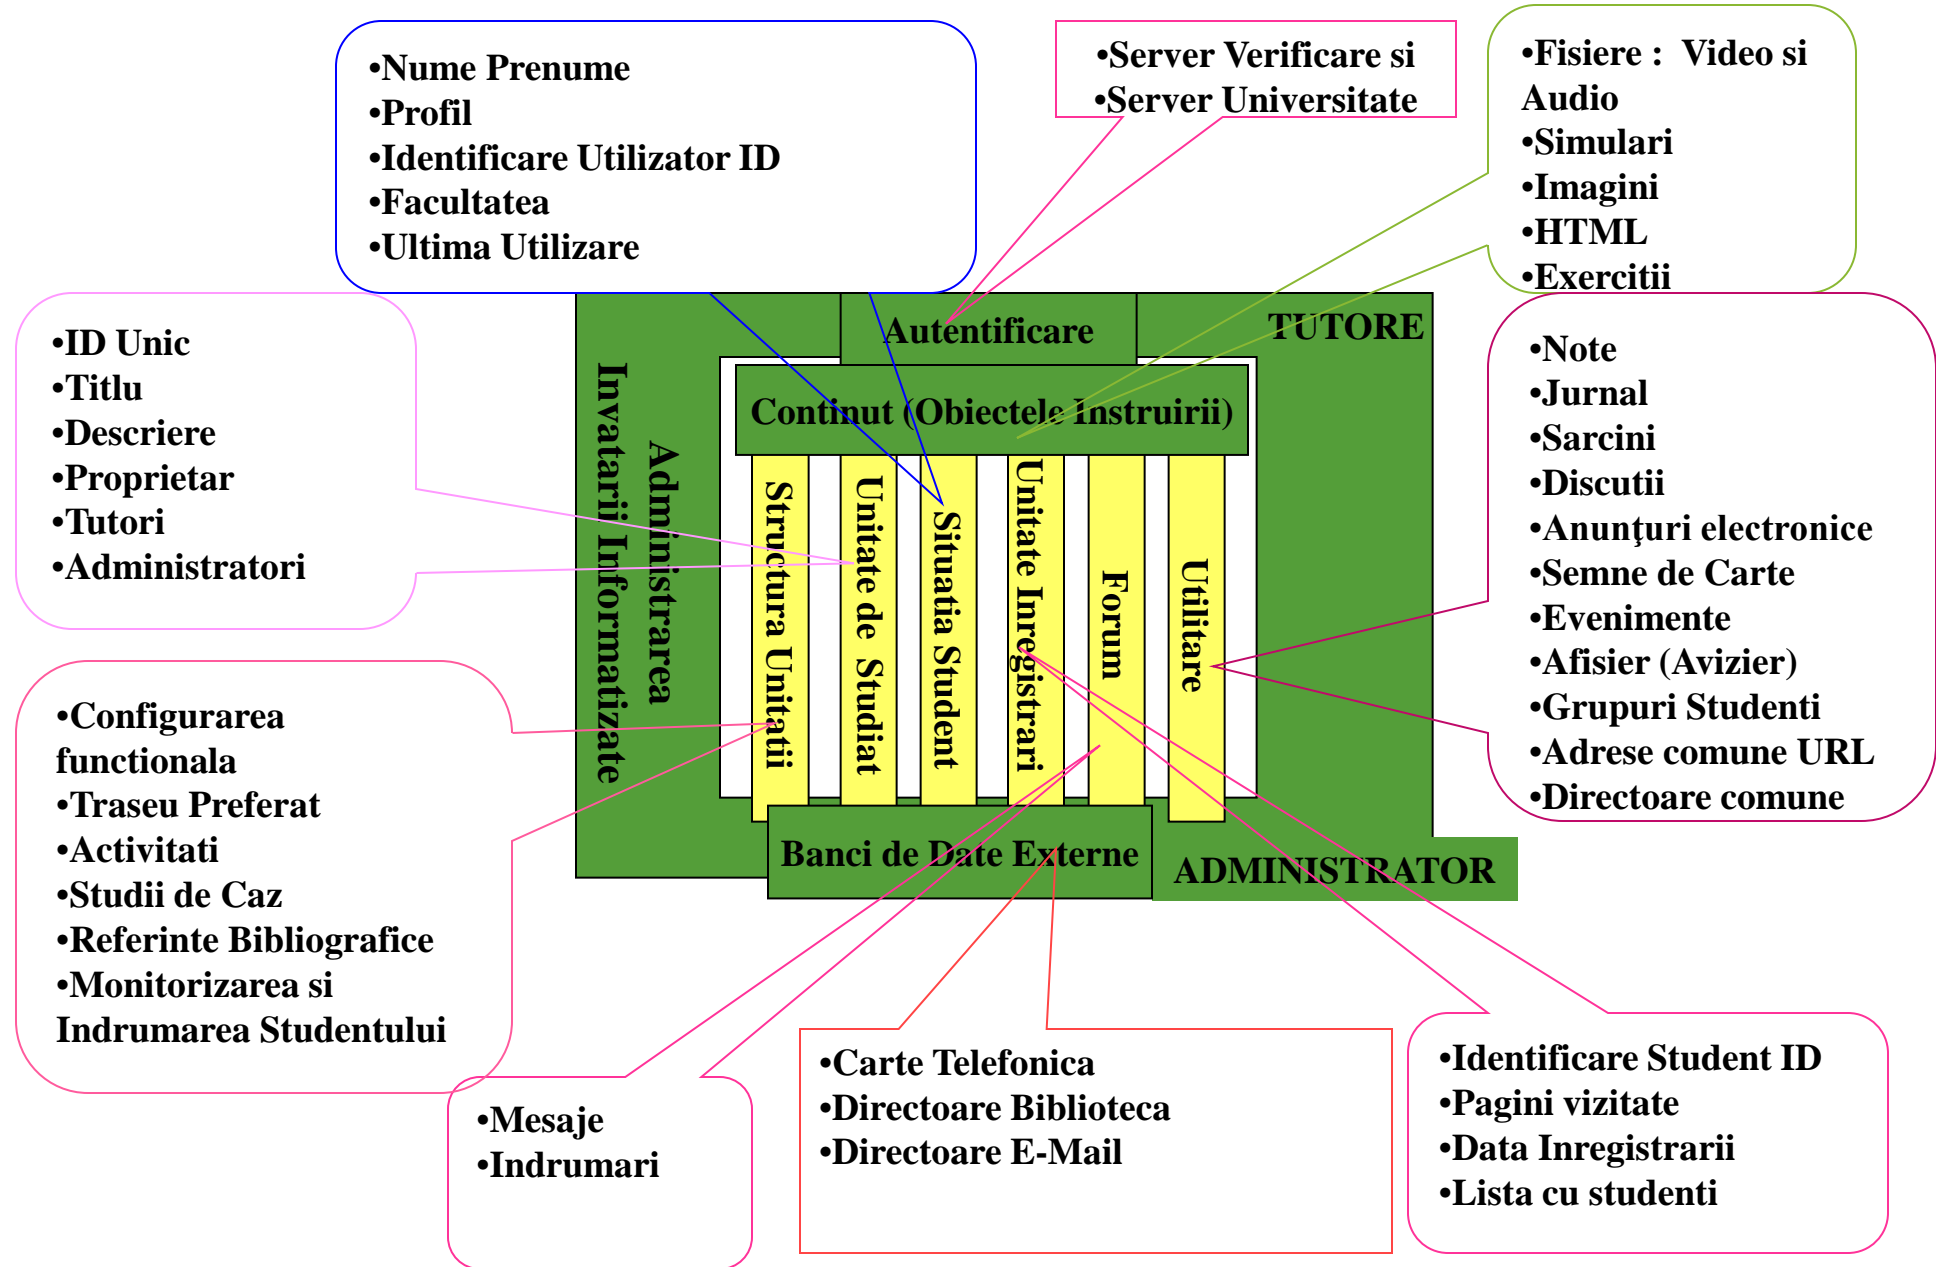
•Nume Prenume
•Profil
•Identificare Utilizator ID
•Facultatea
•Ultima Utilizare

•Server Verificare si
•Server Universitate

•Fisiere : Video si Audio
•Simulari
•Imagini
•HTML
•Exercitii

•ID Unic
•Titlu
•Descriere
•Proprietar
•Tutori
•Administratori

Autentificare

TUTORE

Continut (Obiectele Instruirii)

Administrarea Invatarii Informatizate

Structura Unitatii

Unitate de Studiat

Situatia Student

Unitate Inregistrari

Forum

Utilitare

Banci de Date Externe

ADMINISTRATOR

•Note
•Jurnal
•Sarcini
•Discutii
•Anunţuri electronice
•Semne de Carte
•Evenimente
•Afisier (Avizier)
•Grupuri Studenti
•Adrese comune URL
•Directoare comune

•Configurarea functionala
•Traseu Preferat
•Activitati
•Studii de Caz
•Referinte Bibliografice
•Monitorizarea si Indrumarea Studentului

•Mesaje
•Indrumari

•Carte Telefonica
•Directoare Biblioteca
•Directoare E-Mail

•Identificare Student ID
•Pagini vizitate
•Data Inregistrarii
•Lista cu studenti